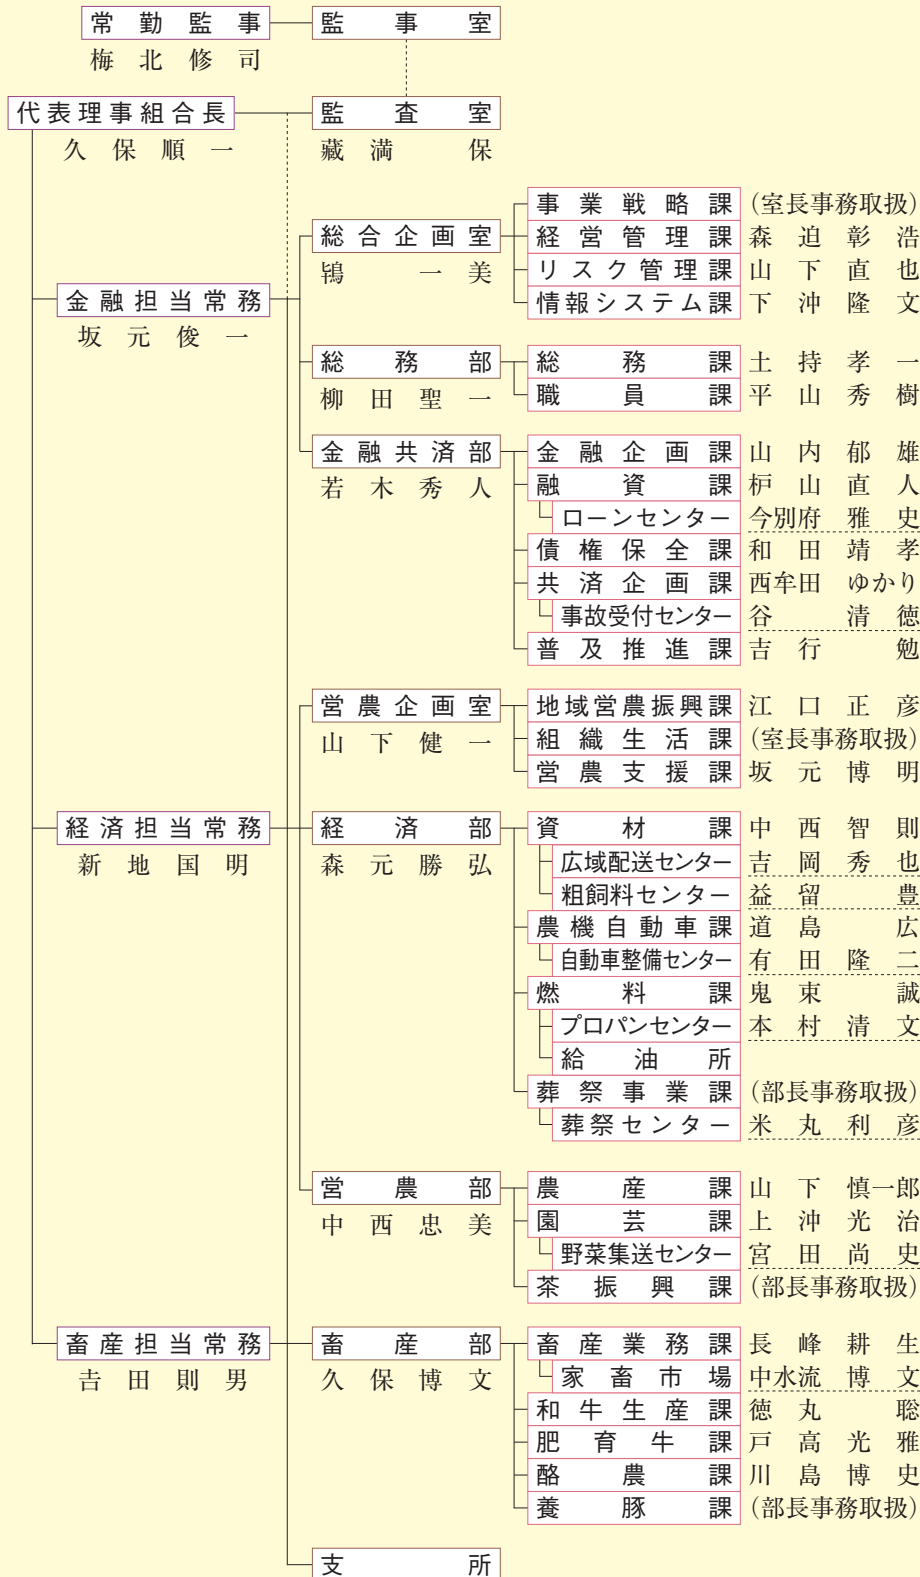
常勤監事
梅北修司

監事室

代表理事組合長
久保順一

監査室
藏満保

金融担当常務
坂元俊一

総合企画室
鴇一美

事業戦略課 (室長事務取扱)
経営管理課 森迫彰浩
リスク管理課 山下直也
情報システム課 下沖隆文

総務部
柳田聖一

総務課 土持孝一
職員課 平山秀樹

金融共済部
若木秀人

金融企画課 山内郁雄
融資課 枦山直人
ローンセンター 今別府雅史
債権保全課 和田靖孝
共済企画課 西牟田ゆかり
事故受付センター 谷清徳
普及推進課 吉行勉

経済担当常務
新地国明

営農企画室
山下健一

地域営農振興課 江口正彦
組織生活課 (室長事務取扱)
営農支援課 坂元博明

経済部
森元勝弘

資材課 中西智則
広域配送センター 吉岡秀也
粗飼料センター 益留豊
農機自動車課 道島広
自動車整備センター 有田隆二
燃料課 鬼束誠
プロパンセンター 本村清文
給油所
葬祭事業課 (部長事務取扱)
葬祭センター 米丸利彦

営農部
中西忠美

農産課 山下慎一郎
園芸課 上沖光治
野菜集送センター 宮田尚史
茶振興課 (部長事務取扱)

畜産担当常務
吉田則男

畜産部
久保博文

畜産業務課 長峰耕生
家畜市場 中水流博文
和牛生産課 徳丸聡
肥育牛課 戸高光雅
酪農課 川島博史
養豚課 (部長事務取扱)

支所